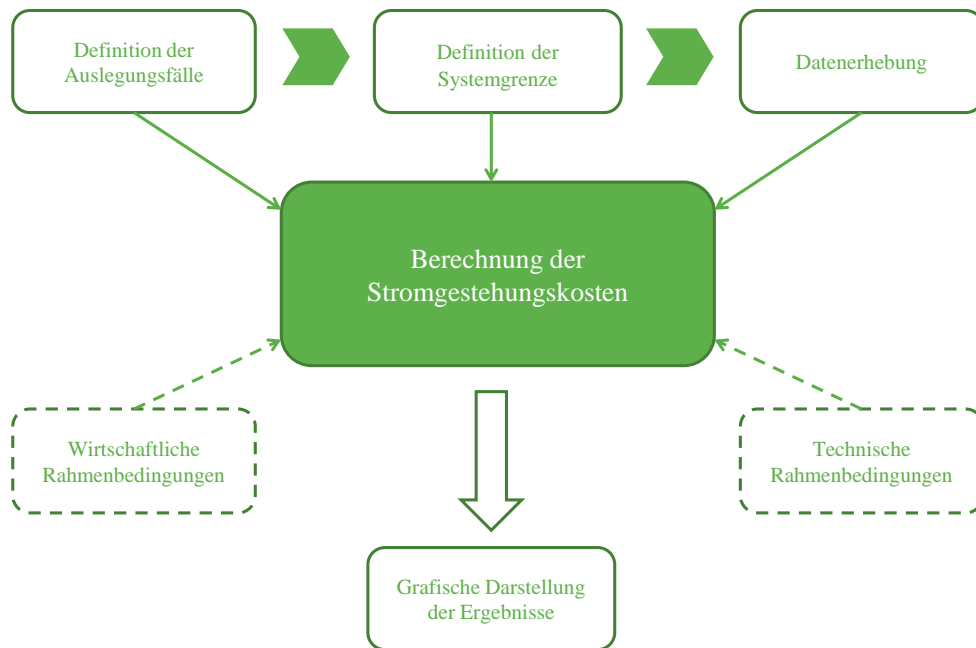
Definition der Auslegungsfälle

Definition der Systemgrenze

Datenerhebung

Berechnung der Stromgestehungskosten

Wirtschaftliche Rahmenbedingungen

Technische Rahmenbedingungen

Grafische Darstellung der Ergebnisse